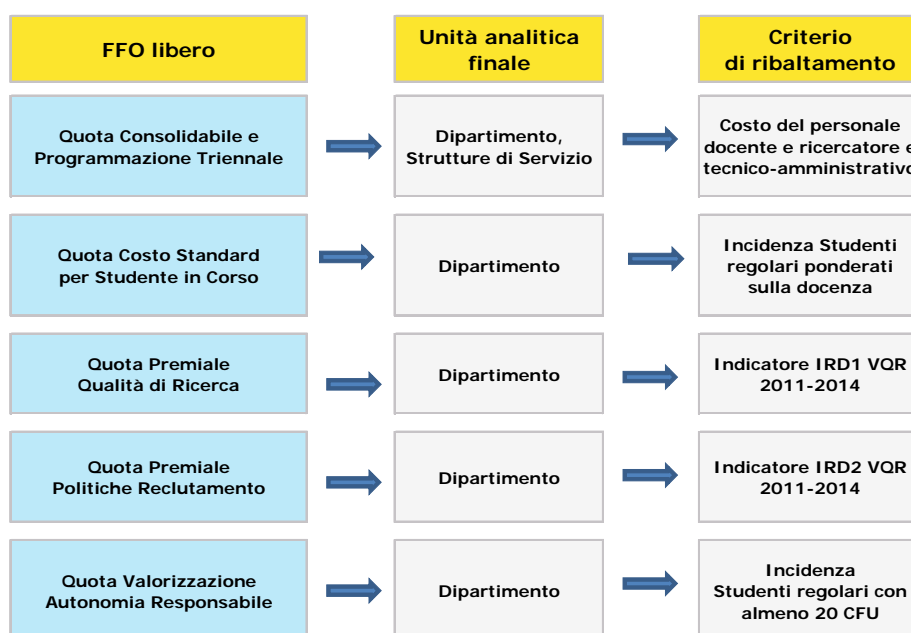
FFO libero

Unità analitica finale

Criterio di ribaltamento

Quota Consolidabile e Programmazione Triennale

Dipartimento, Strutture di Servizio

Costo del personale docente e ricercatore e tecnico-amministrativo

Quota Costo Standard per Studente in Corso

Dipartimento

Incidenza Studenti regolari ponderati sulla docenza

Quota Premiale Qualità di Ricerca

Dipartimento

Indicatore IRD1 VQR 2011-2014

Quota Premiale Politiche Reclutamento

Dipartimento

Indicatore IRD2 VQR 2011-2014

Quota Valorizzazione Autonomia Responsabile

Dipartimento

Incidenza Studenti regolari con almeno 20 CFU